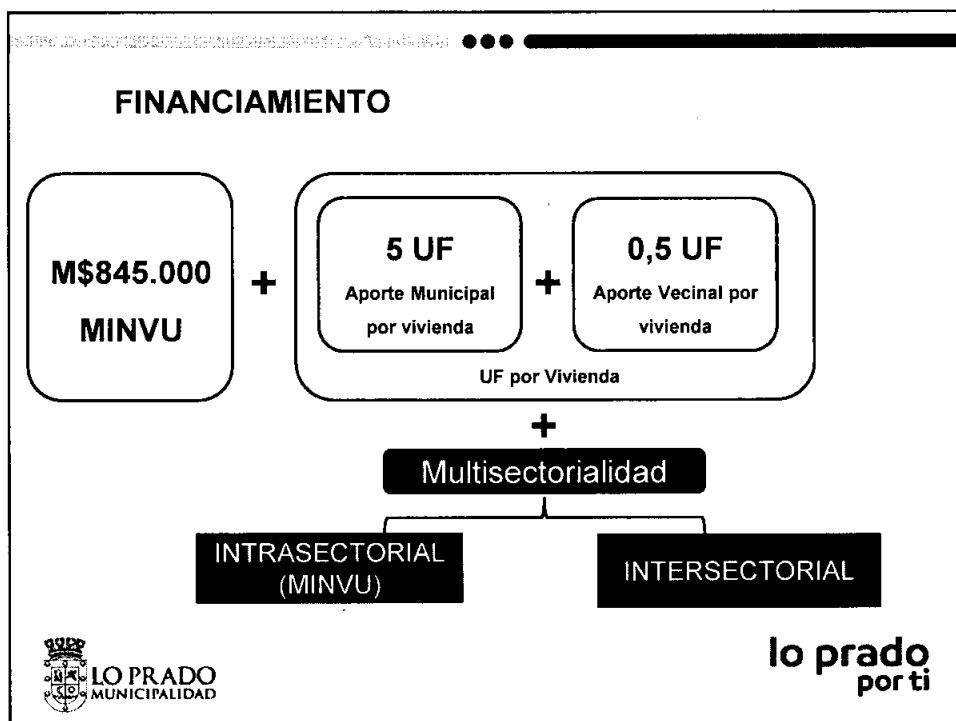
FINANCIAMIENTO

M$845.000 MINVU

+

5 UF
Aporte Municipal por vivienda

+

0,5 UF
Aporte Vecinal por vivienda

UF por Vivienda

+

Multisectorialidad

INTRASECTORIAL (MINVU)

INTERSECTORIAL

LO PRADO MUNICIPALIDAD

lo prado por ti